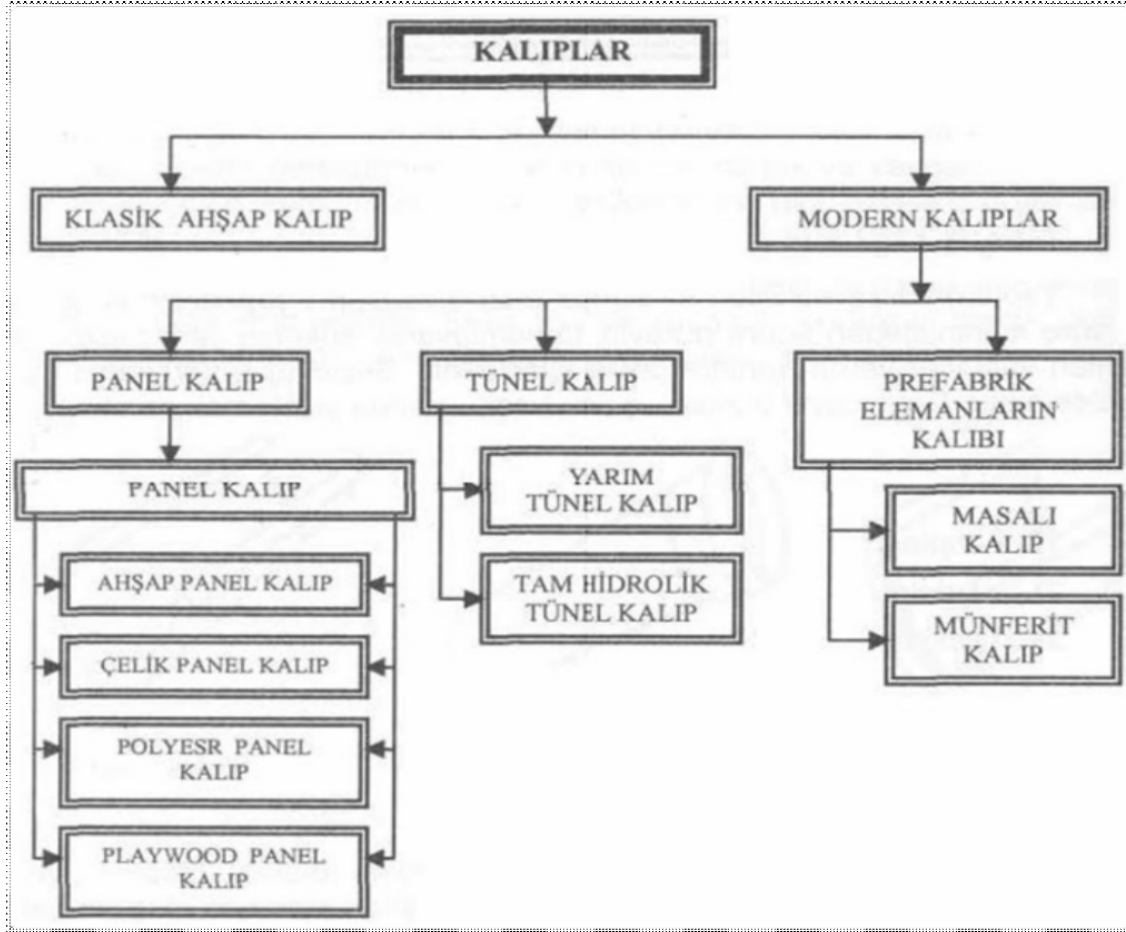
KALIPLAR

KLASİK AHŞAP KALIP

MODERN KALIPLAR

PANEL KALIP

TÜNEL KALIP

PREFABRİK ELEMANLARIN KALIBI

PANEL KALIP

YARIM TÜNEL KALIP

TAM HİDROLİK TÜNEL KALIP

MASALI KALIP

MÜNFERİT KALIP

AHŞAP PANEL KALIP

ÇELİK PANEL KALIP

POLYESR PANEL KALIP

PLAYWOOD PANEL KALIP